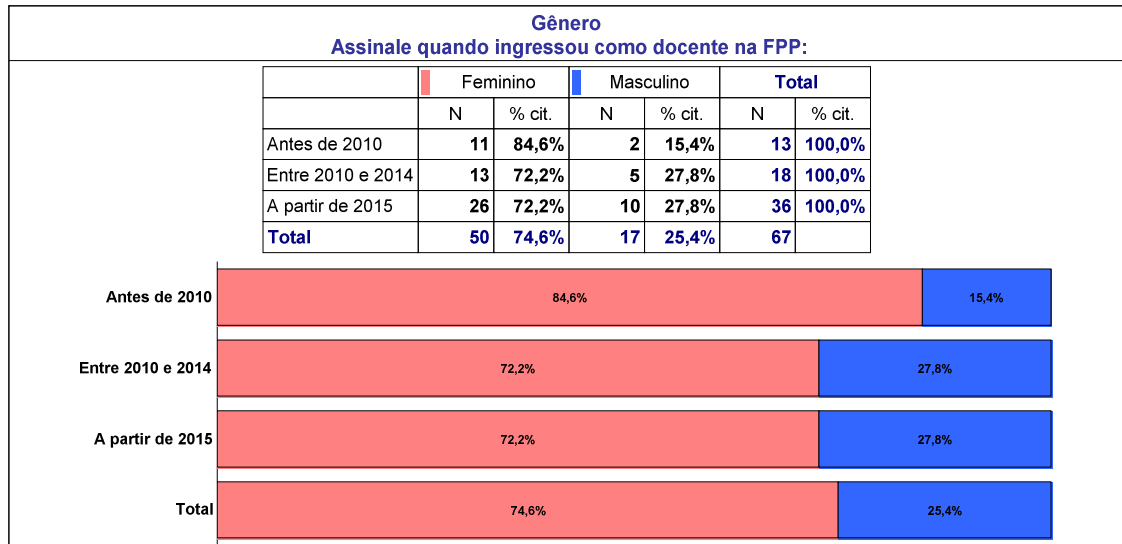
Gênero
Assinale quando ingressou como docente na FPP:

| | Feminino | | Masculino | | Total | |
|---|---|---|---|---|---|---|
| | N | % cit. | N | % cit. | N | % cit. |
| Antes de 2010 | 11 | 84,6% | 2 | 15,4% | 13 | 100,0% |
| Entre 2010 e 2014 | 13 | 72,2% | 5 | 27,8% | 18 | 100,0% |
| A partir de 2015 | 26 | 72,2% | 10 | 27,8% | 36 | 100,0% |
| Total | 50 | 74,6% | 17 | 25,4% | 67 | |

Antes de 2010
84,6%
15,4%
Entre 2010 e 2014
72,2%
27,8%
A partir de 2015
72,2%
27,8%
Total
74,6%
25,4%